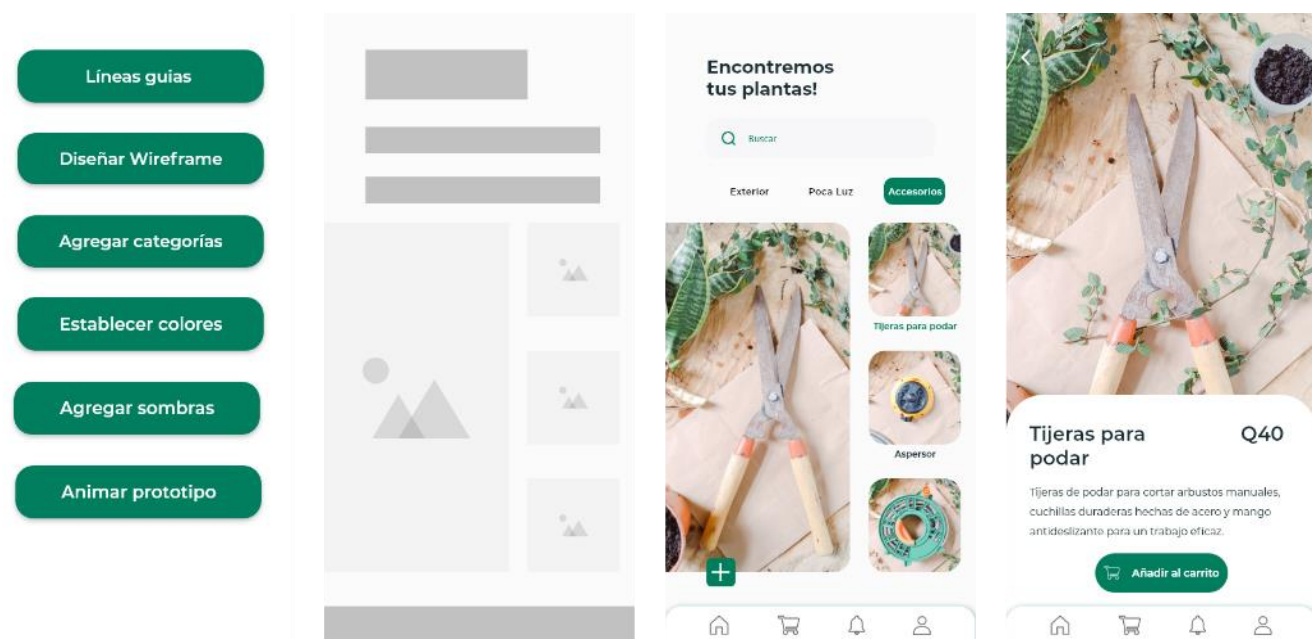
Líneas guias

Diseñar Wireframe

Agregar categorías

Establecer colores

Agregar sombras

Animar prototipo

Encontremos tus plantas!

Buscar

Exterior

Poca Luz

Accesorios

Tijeras para podar

Aspersor

Tijeras para podar

Q40

Tijeras de podar para cortar arbustos manuales, cuchillas duraderas hechas de acero y mango antideslizante para un trabajo eficaz.

Añadir al carrito